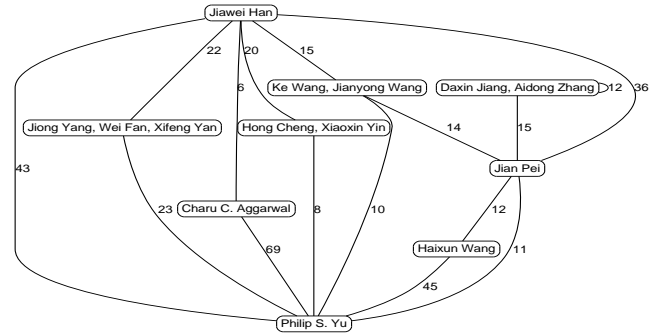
Jiawei Han
22
20
15
6
Ke Wang, Jianyong Wang
Daxin Jiang, Aidong Zhang
12
36
Jiong Yang, Wei Fan, Xifeng Yan
Hong Cheng, Xiaoxin Yin
14
15
43
Jian Pei
23
Charu C. Aggarwal
8
10
12
69
Haixun Wang
11
45
Philip S. Yu